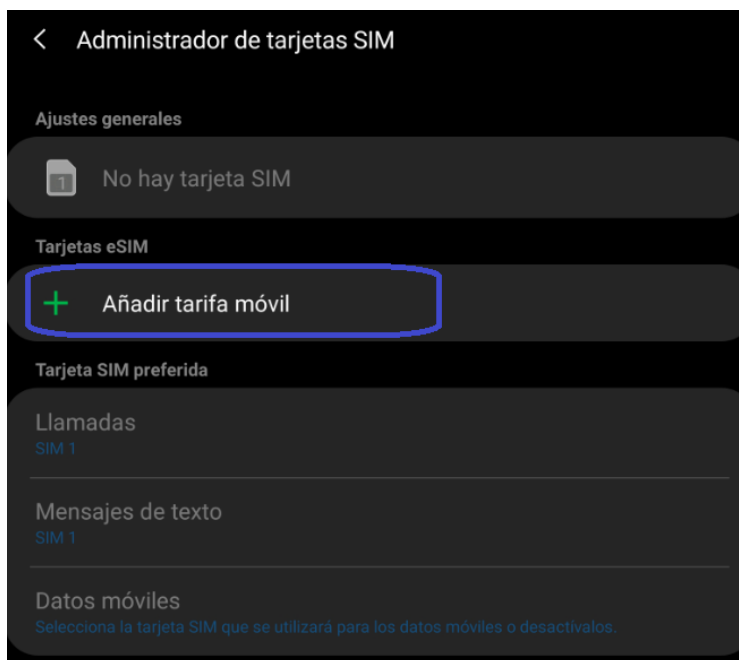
Administrador de tarjetas SIM

Ajustes generales

1

No hay tarjeta SIM

Tarjetas eSIM

Añadir tarifa móvil

Tarjeta SIM preferida

Llamadas
SIM 1

Mensajes de texto
SIM 1

Datos móviles
Selecciona la tarjeta SIM que se utilizará para los datos móviles o desactívalos.